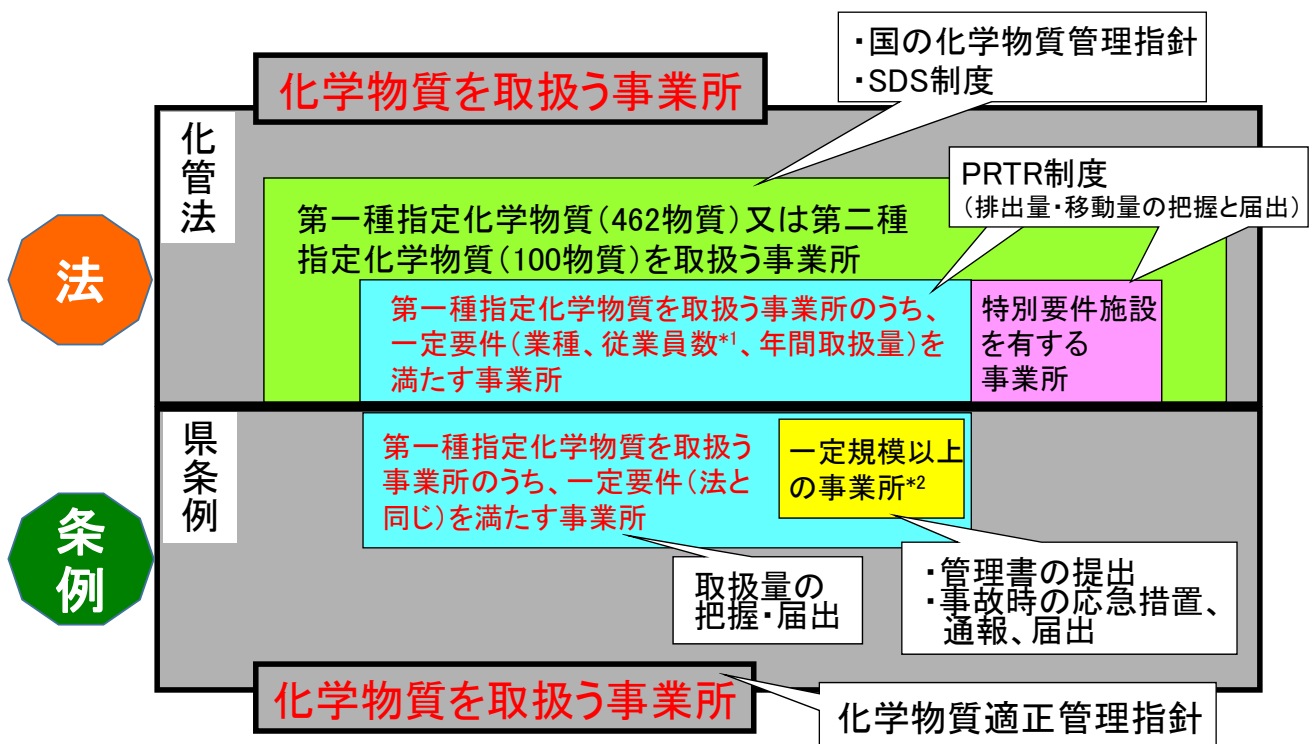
・国の化学物質管理指針
・SDS制度

化学物質を取扱う事業所

化管法

法

第一種指定化学物質(462物質)又は第二種指定化学物質(100物質)を取扱う事業所

PRTR制度
(排出量・移動量の把握と届出)

第一種指定化学物質を取扱う事業所のうち、一定要件(業種、従業員数$^{*1}$、年間取扱量)を満たす事業所

特別要件施設を有する事業所

県条例

条例

第一種指定化学物質を取扱う事業所のうち、一定要件(法と同じ)を満たす事業所

一定規模以上の事業所$^{*2}$

取扱量の把握・届出

・管理書の提出
・事故時の応急措置、通報、届出

化学物質を取扱う事業所

化学物質適正管理指針